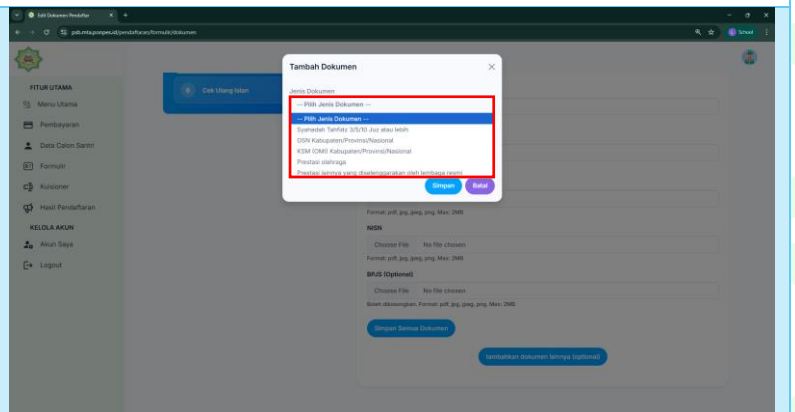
Edit Dokumen Pendaftar
psb.mta.ponpes.id/pendaftaran/formulir/dokumen
School

FITUR UTAMA
Menu Utama
Pembayaran
Data Calon Santri
Formulir
Kuisioner
Hasil Pendaftaran
KELOLA AKUN
Akun Saya
Logout

Cek Ulang Isian

Tambah Dokumen
Jenis Dokumen
-- Pilih Jenis Dokumen --
-- Pilih Jenis Dokumen --
Syahadah Tahfidz 3/5/10 Juz atau lebih
OSN Kabupaten/Provinsi/Nasional
KSM (OMS Kabupaten/Provinsi/Nasional
Prestasi olahraga
Prestasi lainnya yang diselenggarakan oleh lembaga resmi
Simpan
Batal

Format: pdf, jpg, jpeg, png. Max: 2MB
NISN
Choose File No file chosen
Format: pdf, jpg, jpeg, png. Max: 2MB
BPJS (Optional)
Choose File No file chosen
Boleh dikosongkan. Format: pdf, jpg, jpeg, png. Max: 2MB
Simpan Semua Dokumen
Tambahkan dokumen lainnya (optional)